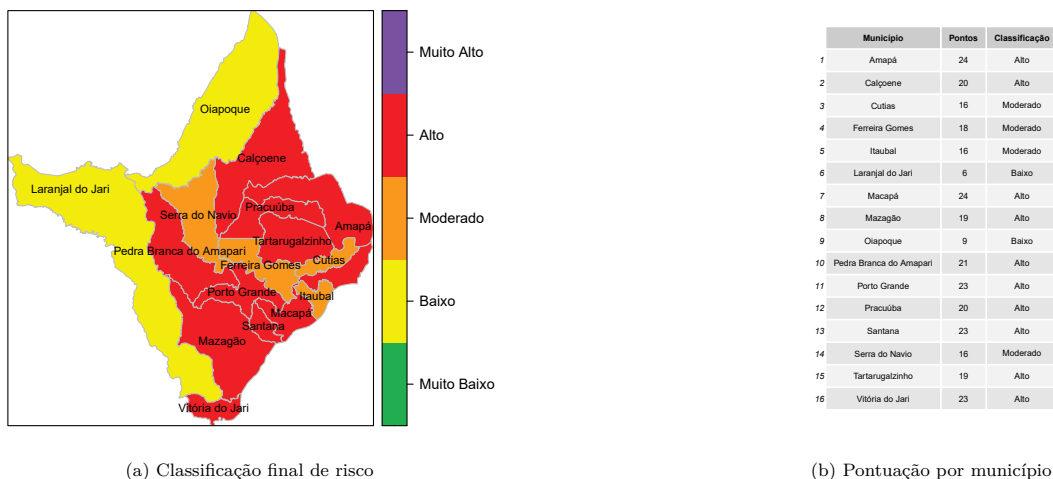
Oiapoque
Calçoene
Laranjal do Jari
Serra do Navio
Pracuúba
Amapá
Tartarugalzinho
Pedra Branca do Amapari
Ferreira Gomes
Cutias
Porto Grande
Itaubal
Macapá
Santana
Mazagão
Vitória do Jari

Muito Alto
Alto
Moderado
Baixo
Muito Baixo

| | Município | Pontos | Classificação |
|---|---|---|---|
| 1 | Amapá | 24 | Alto |
| 2 | Calçoene | 20 | Alto |
| 3 | Cutias | 16 | Moderado |
| 4 | Ferreira Gomes | 18 | Moderado |
| 5 | Itaubal | 16 | Moderado |
| 6 | Laranjal do Jari | 6 | Baixo |
| 7 | Macapá | 24 | Alto |
| 8 | Mazagão | 19 | Alto |
| 9 | Oiapoque | 9 | Baixo |
| 10 | Pedra Branca do Amapari | 21 | Alto |
| 11 | Porto Grande | 23 | Alto |
| 12 | Pracuúba | 20 | Alto |
| 13 | Santana | 23 | Alto |
| 14 | Serra do Navio | 16 | Moderado |
| 15 | Tartarugalzinho | 19 | Alto |
| 16 | Vitória do Jari | 23 | Alto |

(a) Classificação final de risco

(b) Pontuação por município